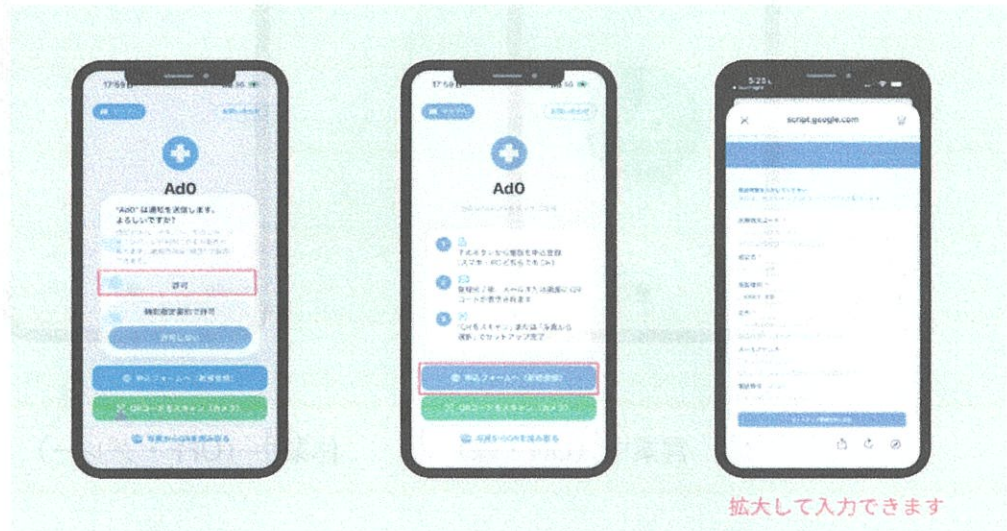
17:59
AdO
"AdO" は通知を送信します。よろしいですか?
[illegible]
許可
時刻指定要約で許可
許可しない
申込フォームへ(新規登録)
QRコードをスキャン(カメラ)
写真からQRを読み取る

17:59
AdO
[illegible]
1
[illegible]
2
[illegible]
3
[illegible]
申込フォームへ(新規登録)
QRコードをスキャン(カメラ)
写真からQRを読み取る

5:23
script.google.com
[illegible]

拡大して入力できます